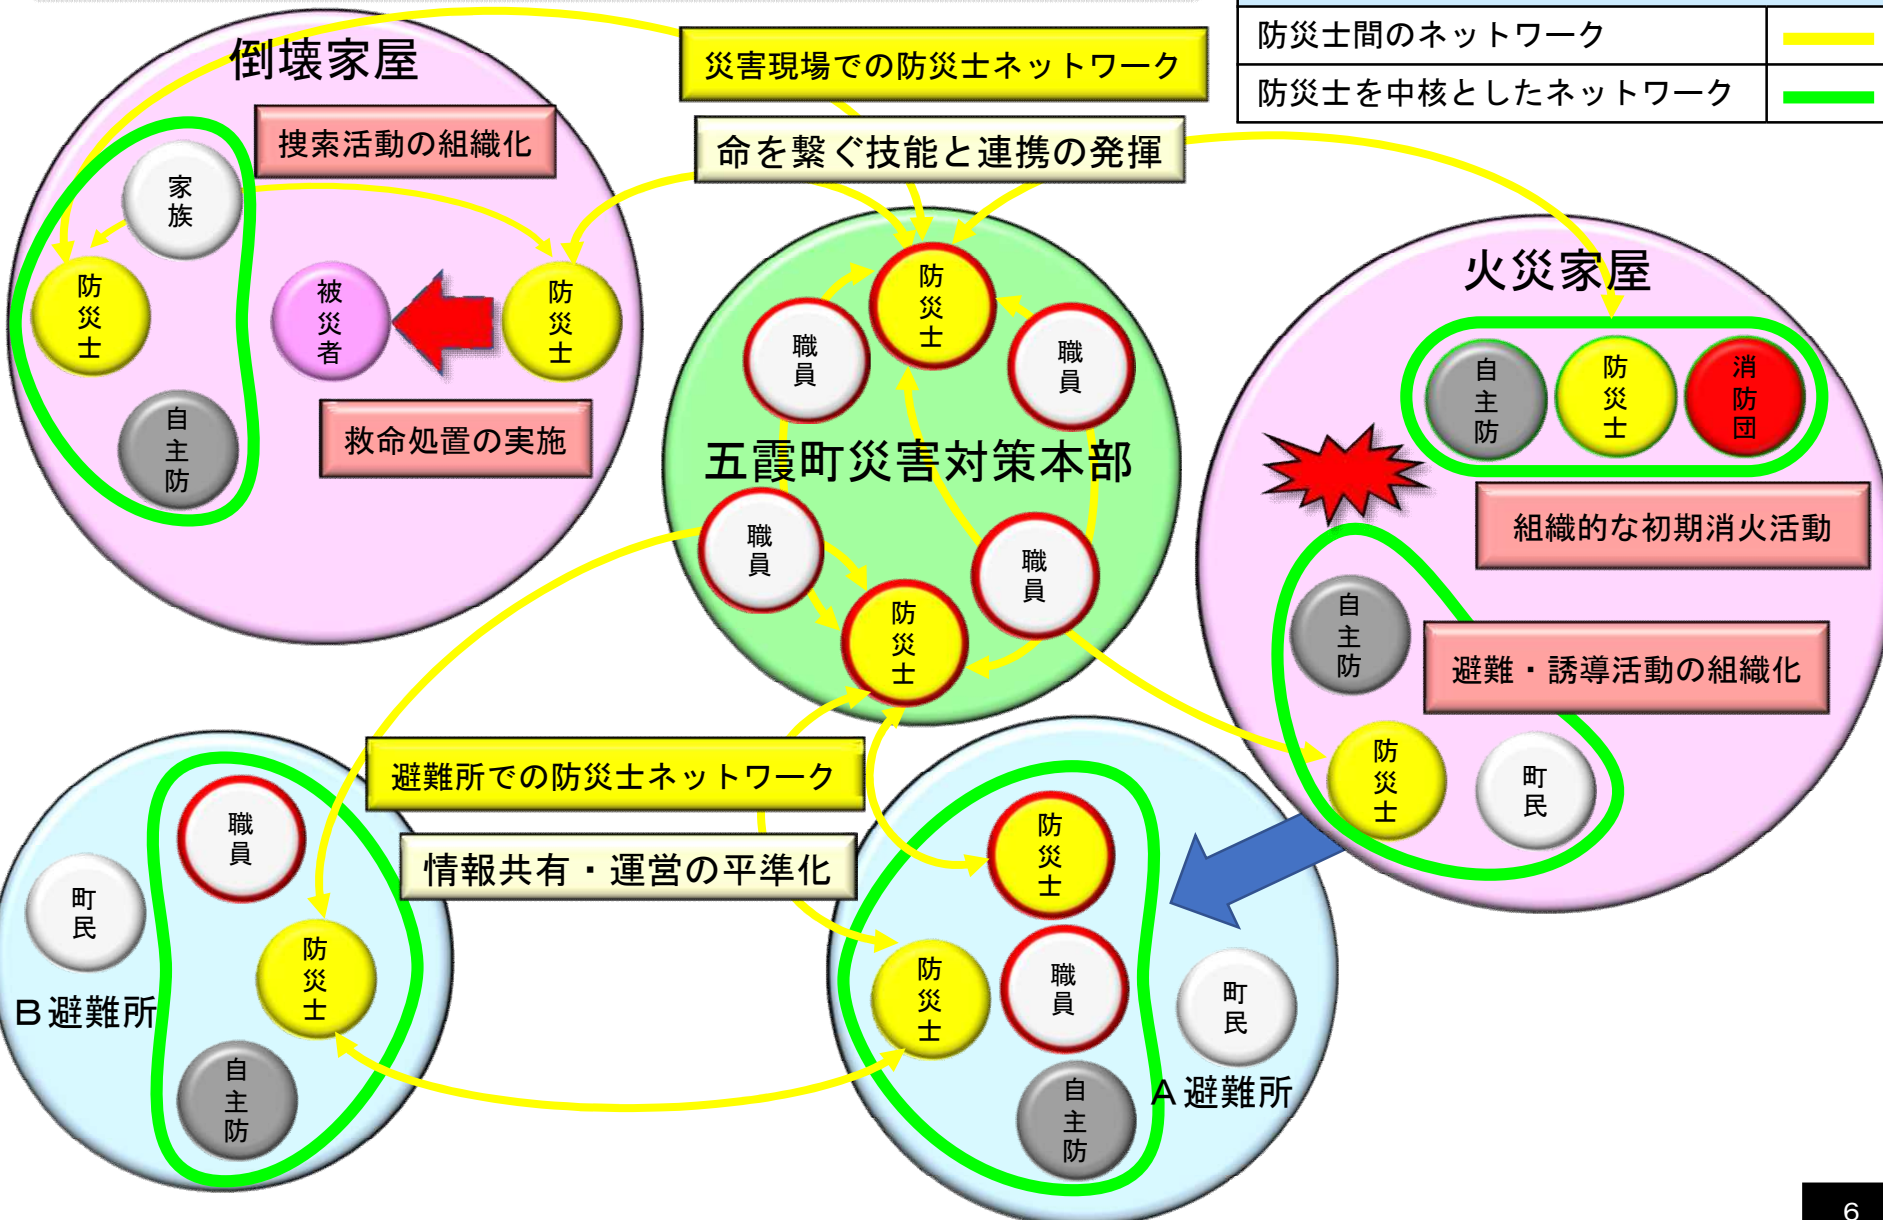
| 防災士間のネットワーク | |
|---|---|
| 防災士を中核としたネットワーク | |

災害現場での防災士ネットワーク

命を繋ぐ技能と連携の発揮

倒壊家屋

捜索活動の組織化

家族

防災士

被災者

防災士

自主防

救命処置の実施

五霞町災害対策本部

防災士

職員

職員

職員

職員

防災士

火災家屋

自主防

防災士

消防団

組織的な初期消火活動

自主防

避難・誘導活動の組織化

防災士

町民

避難所での防災士ネットワーク

情報共有・運営の平準化

職員

町民

防災士

B避難所

自主防

防災士

防災士

職員

町民

自主防

A避難所

6